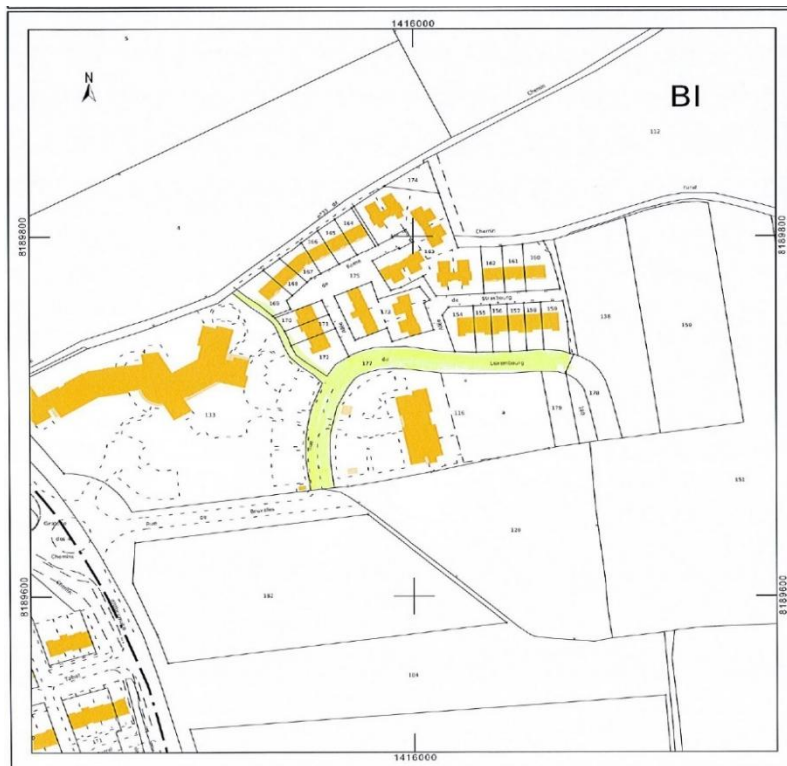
1416000

BI

8189800

8189800

8189600

8189600

1416000

Chemin

112

Rural

Chemin

174

de

Rome

162

161

160

167

168

169

170

175

163

de

Strasbourg

154

155

156

157

158

159

138

150

172

171

173

172

de

Luxembourg

133

116

179

178

151

Rue

de

Bruxelles

Grande

des

Chemins

320

182

104

5

4